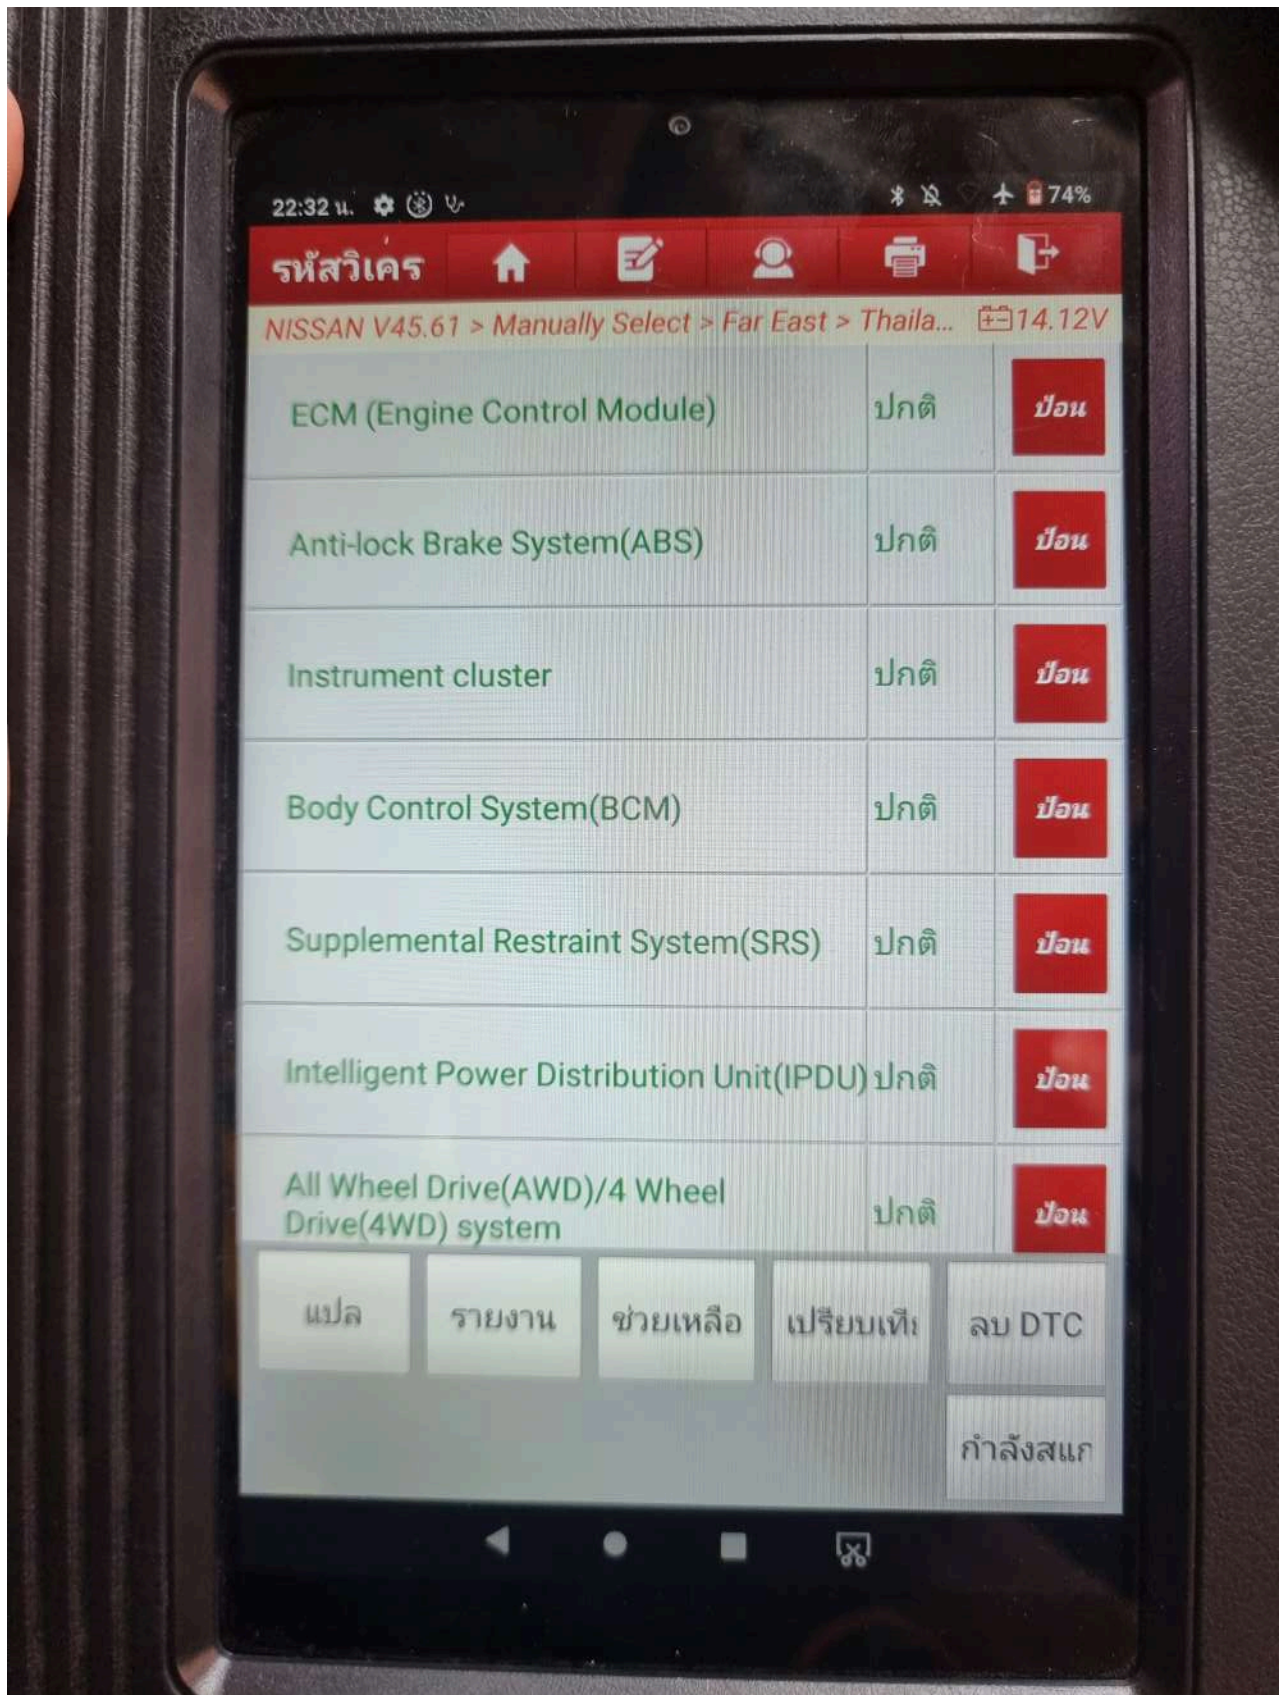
22:32 น.

74%

รหัสวิเคร

NISSAN V45.61 > Manually Select > Far East > Thaila... 14.12V

| | | |
|---|---|---|
| ECM (Engine Control Module) | ปกติ | ป้อน |
| Anti-lock Brake System(ABS) | ปกติ | ป้อน |
| Instrument cluster | ปกติ | ป้อน |
| Body Control System(BCM) | ปกติ | ป้อน |
| Supplemental Restraint System(SRS) | ปกติ | ป้อน |
| Intelligent Power Distribution Unit(IPDU) | ปกติ | ป้อน |
| All Wheel Drive(AWD)/4 Wheel Drive(4WD) system | ปกติ | ป้อน |

แปล
รายงาน
ช่วยเหลือ
เปรียบเทีย
ลบ DTC
กำลังสแก